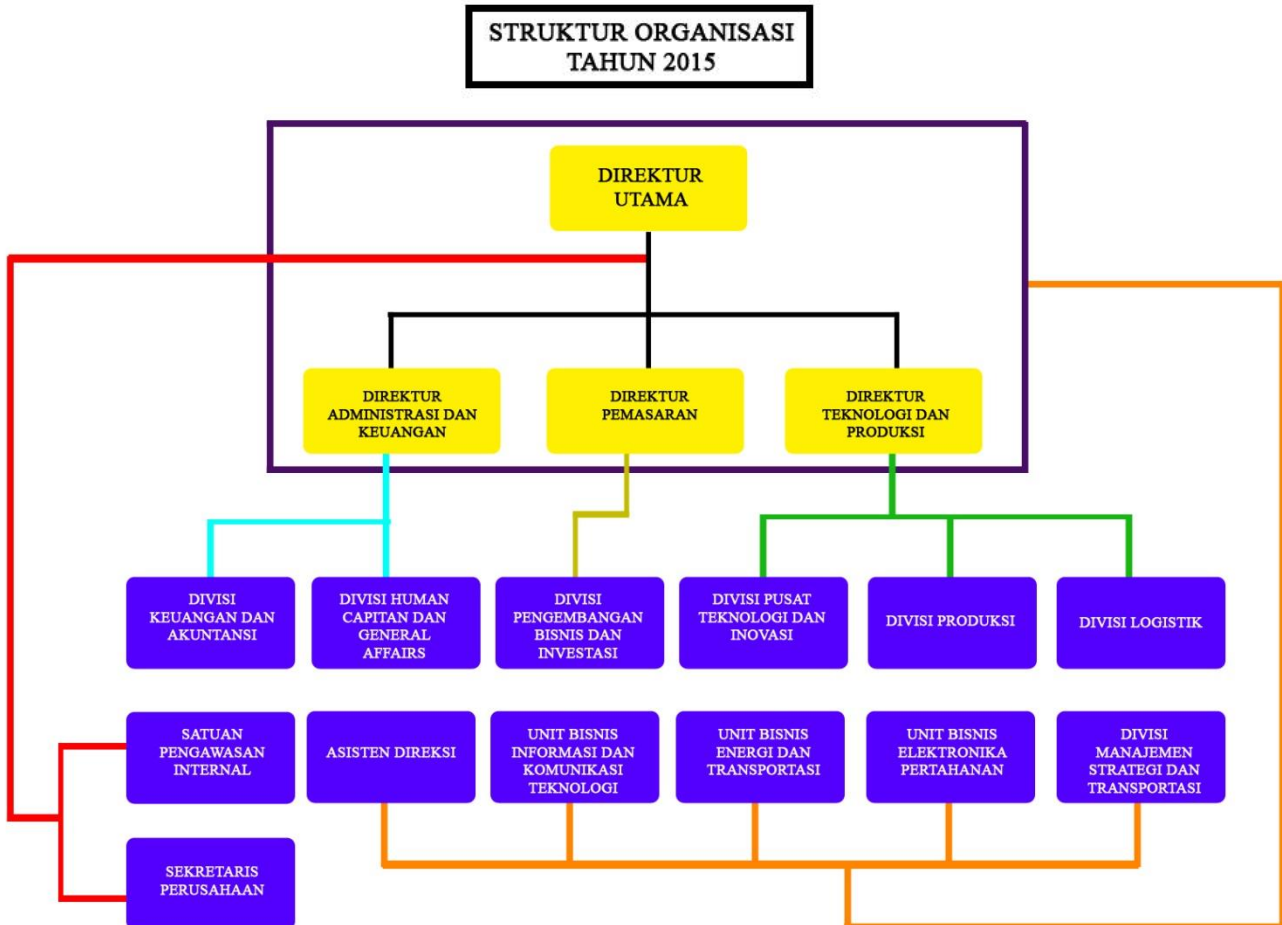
STRUKTUR ORGANISASI
TAHUN 2015

DIREKTUR
UTAMA

DIREKTUR
ADMINISTRASI DAN
KEUANGAN

DIREKTUR
PEMASARAN

DIREKTUR
TEKNOLOGI DAN
PRODUKSI

DIVISI
KEUANGAN DAN
AKUNTANSI

DIVISI HUMAN
CAPITAN DAN
GENERAL
AFFAIRS

DIVISI
PENGEMBANGAN
BISNIS DAN
INVESTASI

DIVISI PUSAT
TEKNOLOGI DAN
INOVASI

DIVISI PRODUKSI

DIVISI LOGISTIK

SATUAN
PENGAWASAN
INTERNAL

ASISTEN DIREKSI

UNIT BISNIS
INFORMASI DAN
KOMUNIKASI
TEKNOLOGI

UNIT BISNIS
ENERGI DAN
TRANSPORTASI

UNIT BISNIS
ELEKTRONIKA
PERTAHANAN

DIVISI
MANAJEMEN
STRATEGI DAN
TRANSPORTASI

SEKRETARIS
PERUSAHAAN